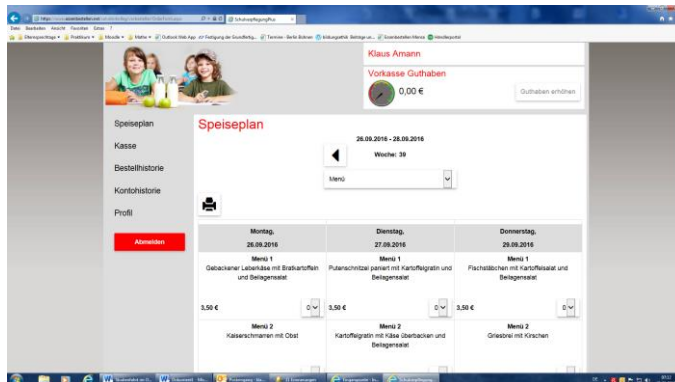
Schulverpflegung/Prui

Datei Bearbeiten Ansicht Favoriten Extras ?

Klaus Amann

Vorkasse Guthaben

0,00 €

Guthaben erhöhen

Speiseplan

Kasse

Bestellhistorie

Kontohistorie

Profil

Abmelden

Speiseplan

26.09.2016 - 28.09.2016

Woche: 39

Menü

| Montag, 26.09.2016 | Dienstag, 27.09.2016 | Donnerstag, 29.09.2016 |
|---|---|---|
| Menü 1 Gebackener Leberkäse mit Bratkartoffeln und Beilagensalat | Menü 1 Putenschnitzel paniert mit Kartoffelgratin und Beilagensalat | Menü 1 Fischstäbchen mit Kartoffelsalat und Beilagensalat |
| 3,50 € 0 | 3,50 € 0 | 3,50 € 0 |
| Menü 2 Kaiserschmarren mit Obst | Menü 2 Kartoffelgratin mit Käse überbacken und Beilagensalat | Menü 2 Griesbrei mit Kirschen |